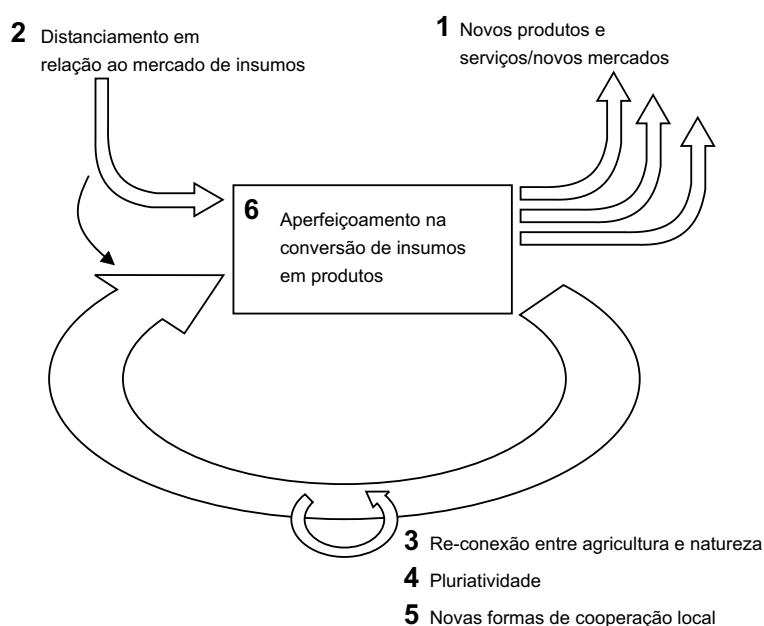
**2** Distanciamento em relação ao mercado de insumos

**1** Novos produtos e serviços/novos mercados

**6** Aperfeiçoamento na conversão de insumos em produtos

**3** Re-conexão entre agricultura e natureza

**4** Pluriatividade

**5** Novas formas de cooperação local